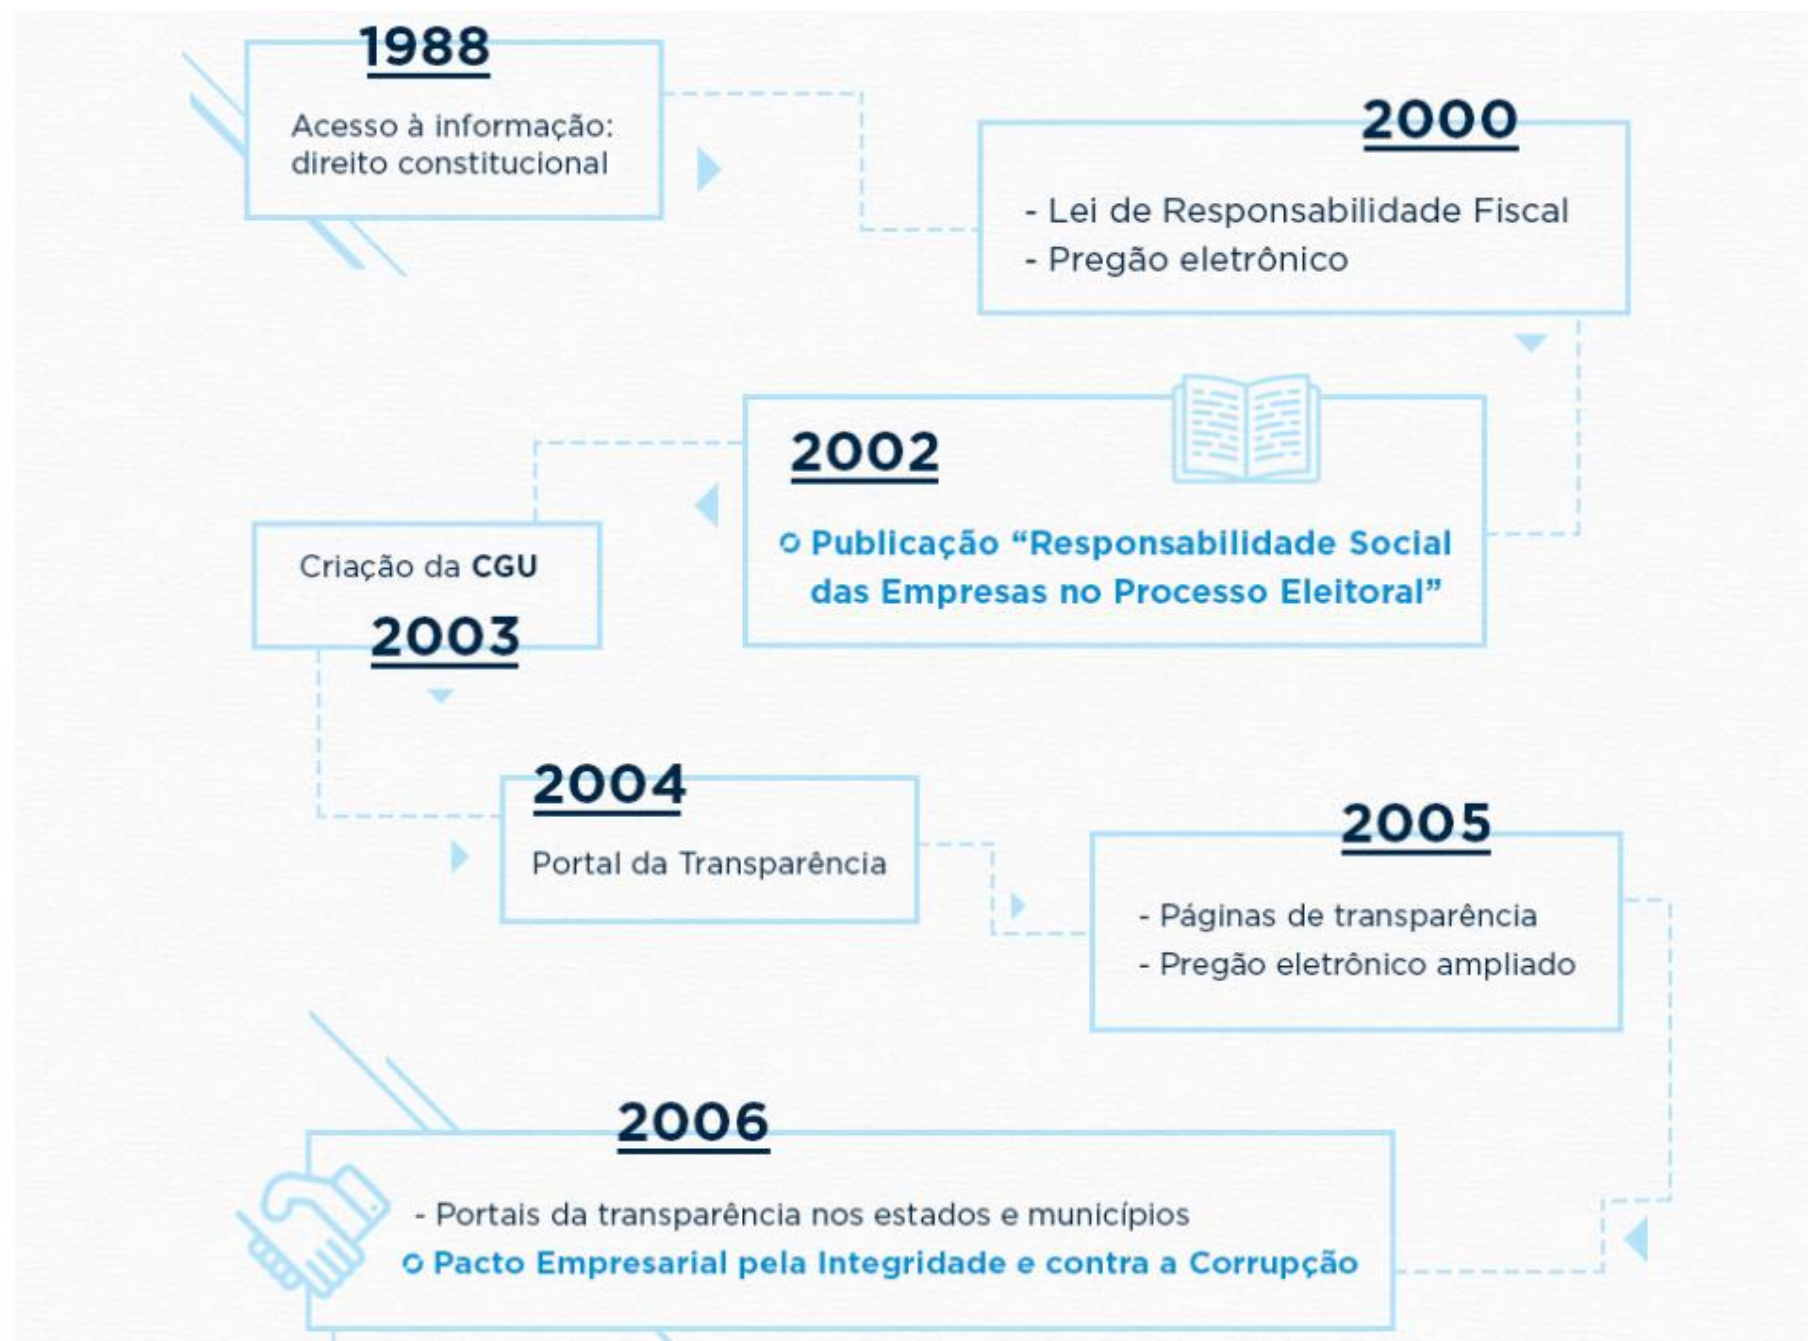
1988

Acesso à informação: direito constitucional

2000

- Lei de Responsabilidade Fiscal
- Pregão eletrônico

2002

Publicação "Responsabilidade Social das Empresas no Processo Eleitoral"

Criação da CGU

2003

2004

Portal da Transparência

2005

- Páginas de transparência
- Pregão eletrônico ampliado

2006

- Portais da transparência nos estados e municípios
Pacto Empresarial pela Integridade e contra a Corrupção